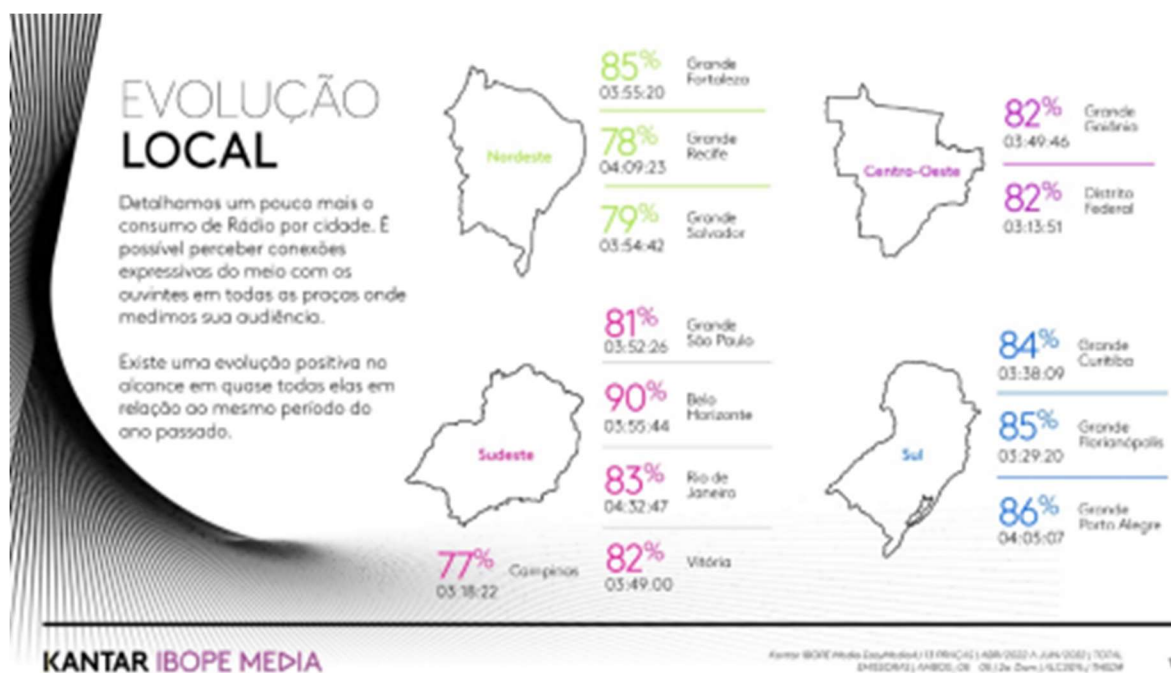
EVOLUÇÃO
LOCAL

Detalhamos um pouco mais o consumo de Rádio por cidade. É possível perceber conexões expressivas do meio com os ouvintes em todas as praças onde medimos sua audiência.

Existe uma evolução positiva no alcance em quase todas elas em relação ao mesmo período do ano passado.

Nordeste

85% 03:55:20 Grande Fortaleza

78% 04:09:23 Grande Recife

79% 03:54:42 Grande Salvador

Centro-Oeste

82% 03:49:46 Grande Goiânia

82% 03:13:51 Distrito Federal

Sudeste

81% 03:52:26 Grande São Paulo

90% 03:55:44 Belo Horizonte

83% 04:32:47 Rio de Janeiro

82% 03:49:00 Vitória

77% 03:18:22 Campinas

Sul

84% 03:38:09 Grande Curitiba

85% 03:29:20 Grande Florianópolis

86% 04:05:07 Grande Porto Alegre

KANTAR IBOPE MEDIA

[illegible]